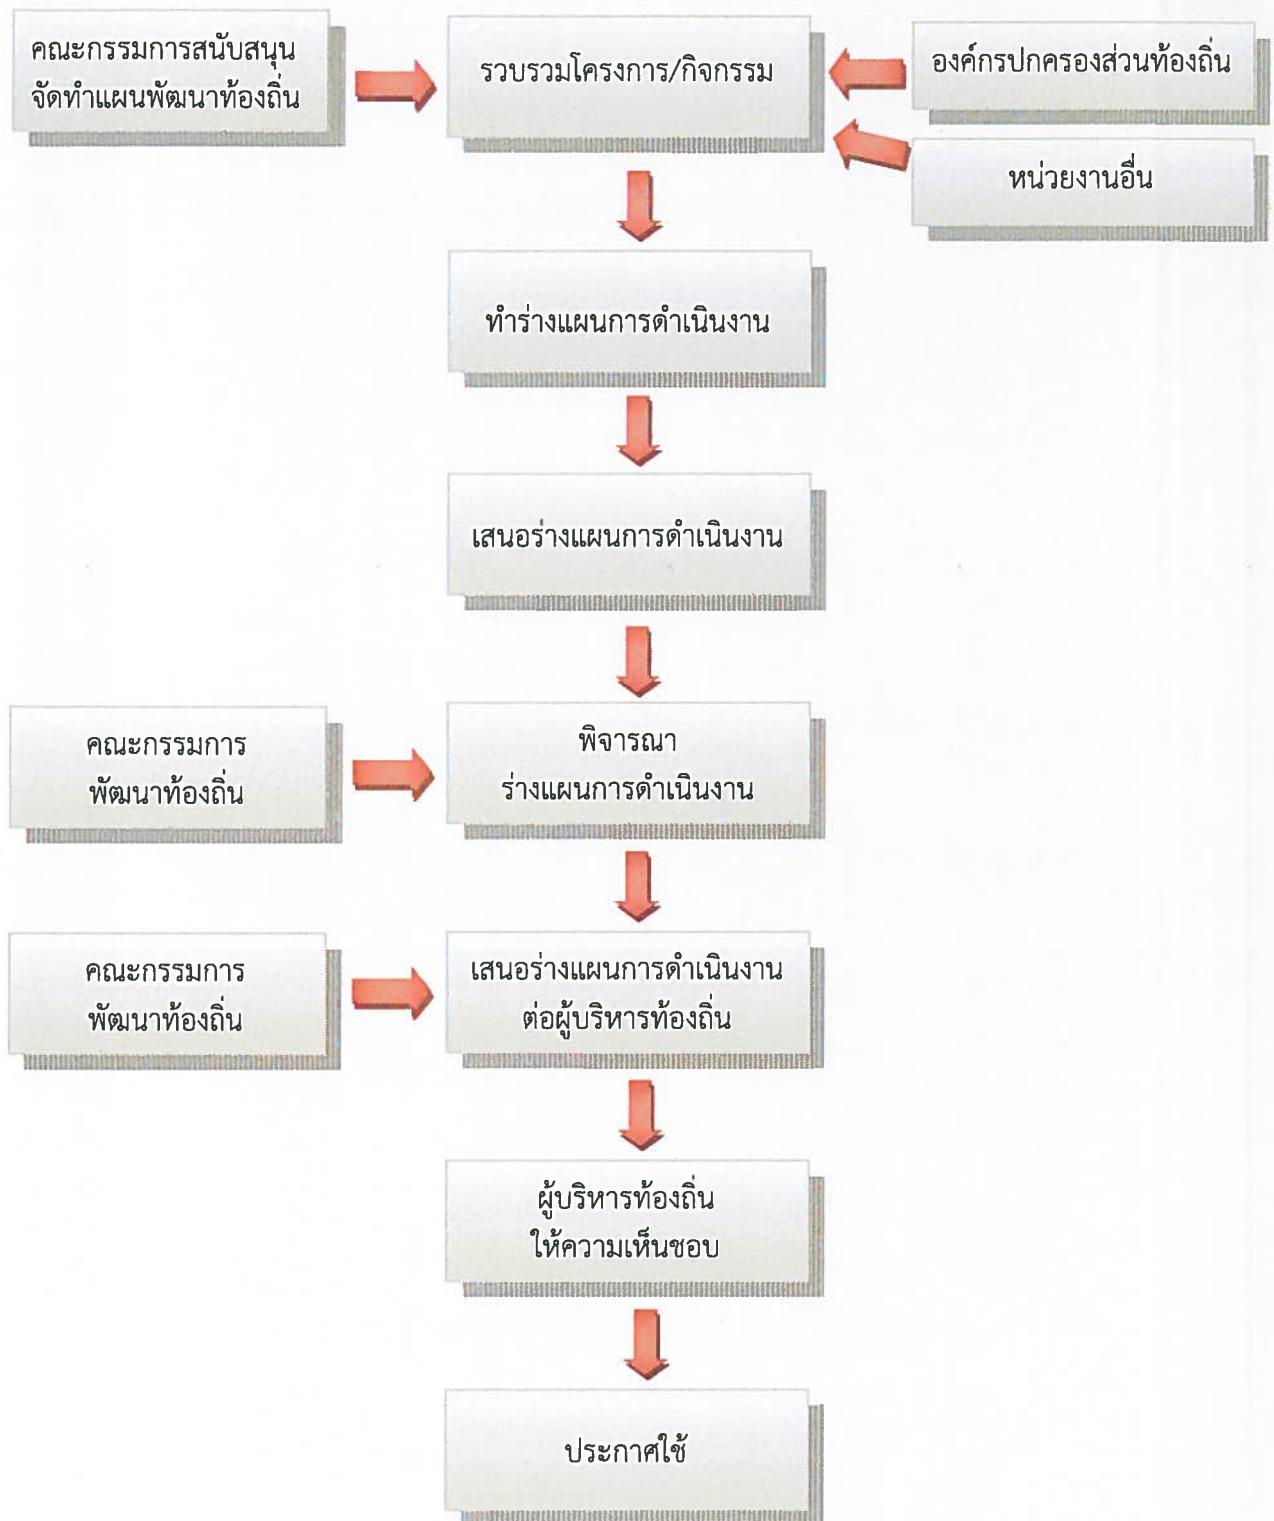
คณะกรรมการสนับสนุน
จัดทำแผนพัฒนาท้องถิ่น

รวบรวมโครงการ/กิจกรรม

องค์กรปกครองส่วนท้องถิ่น

หน่วยงานอื่น

ทำร่างแผนการดำเนินงาน

เสนอร่างแผนการดำเนินงาน

คณะกรรมการ
พัฒนาท้องถิ่น

พิจารณา
ร่างแผนการดำเนินงาน

คณะกรรมการ
พัฒนาท้องถิ่น

เสนอร่างแผนการดำเนินงาน
ต่อผู้บริหารท้องถิ่น

ผู้บริหารท้องถิ่น
ให้ความเห็นชอบ

ประกาศใช้